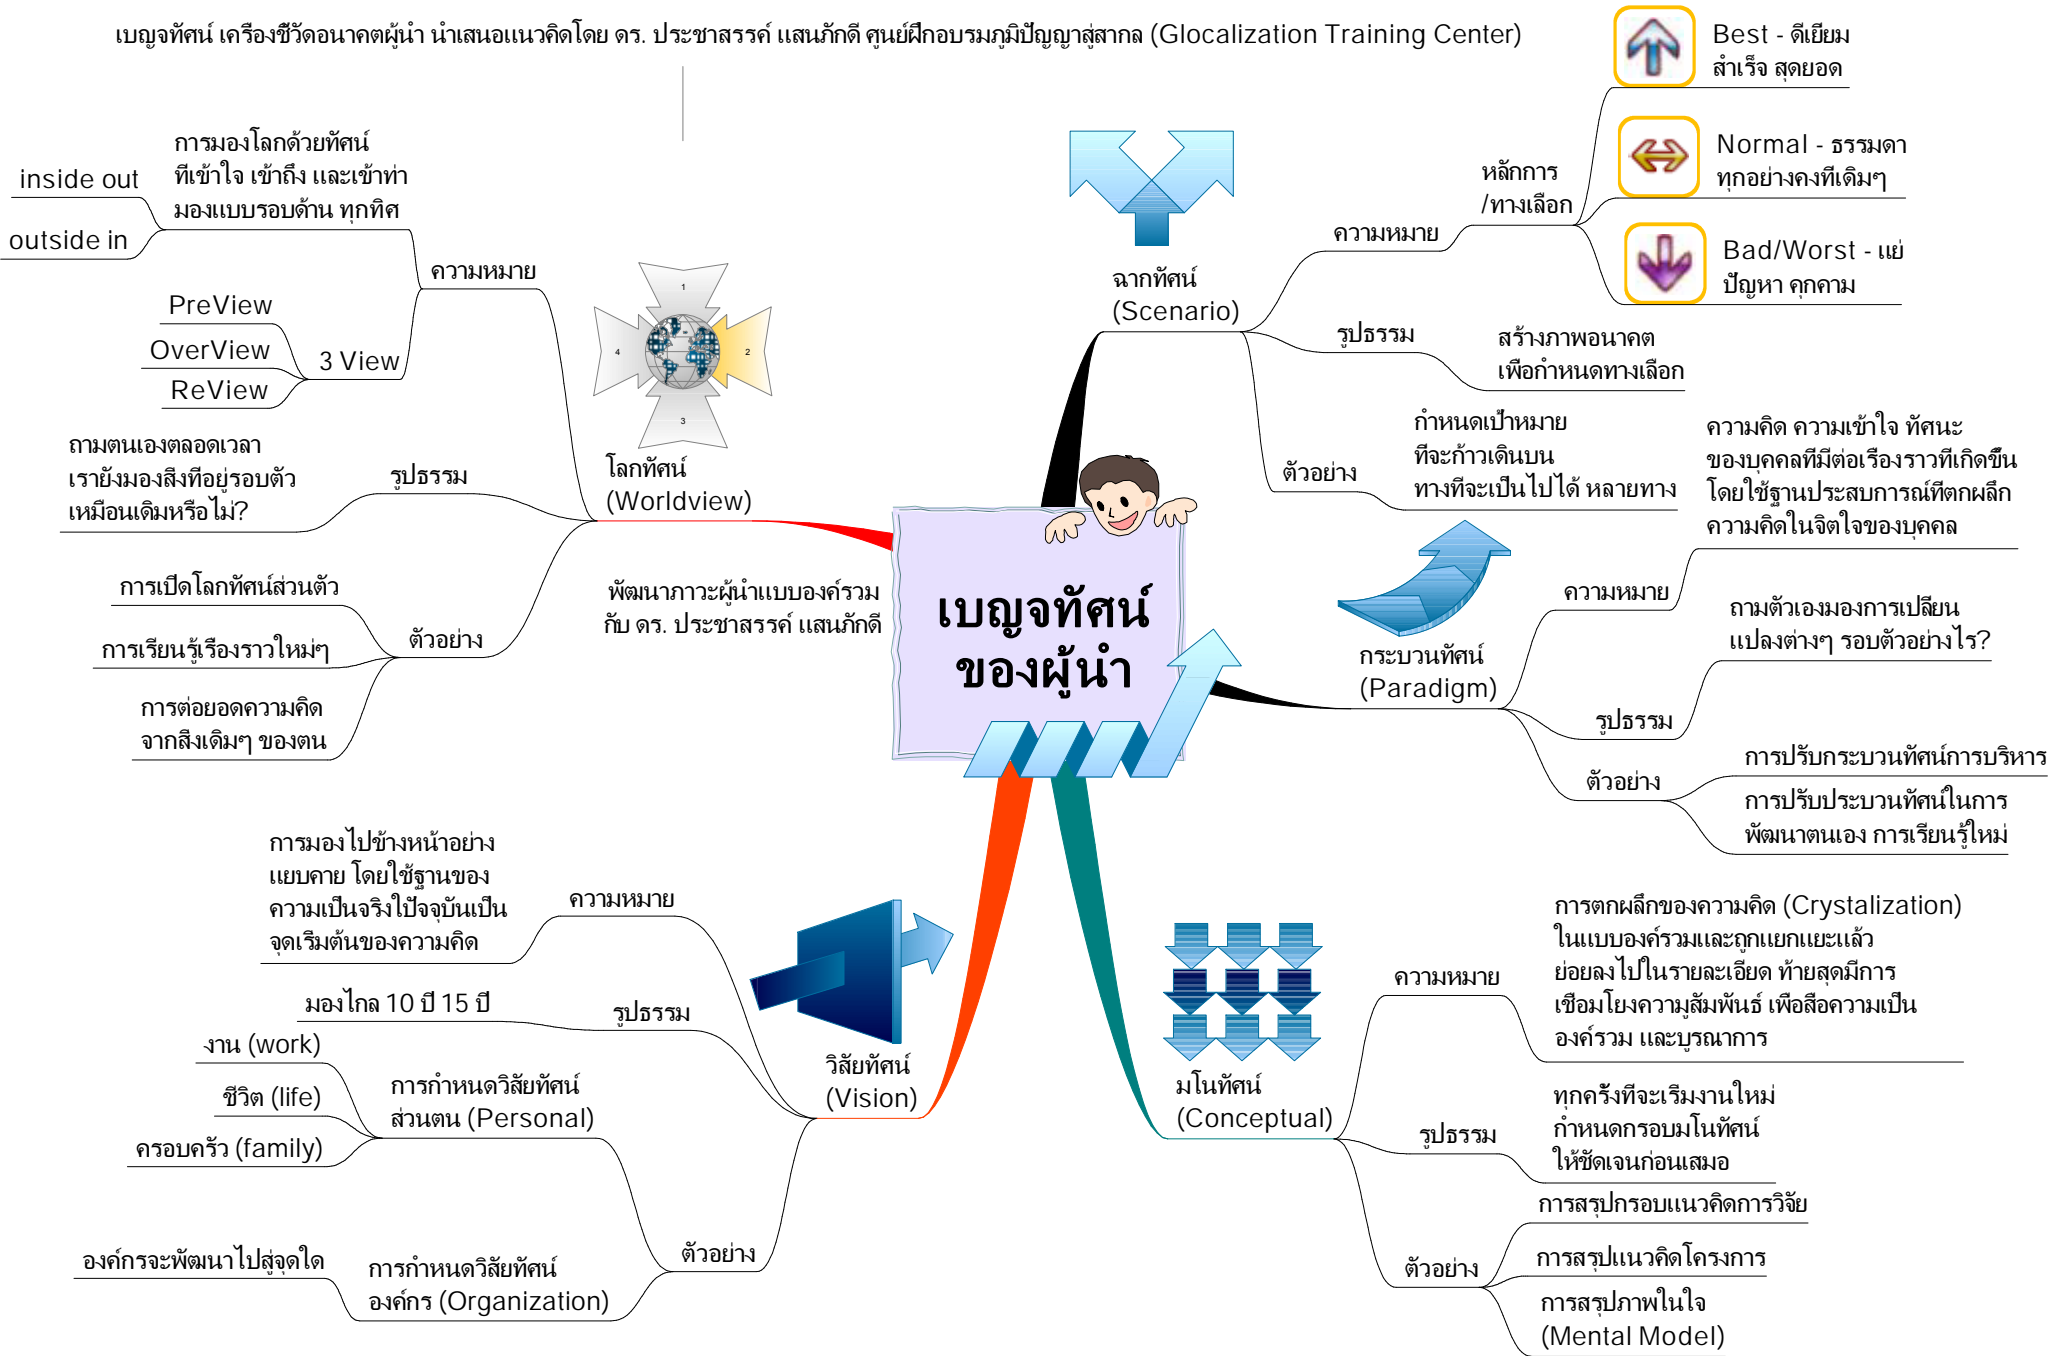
เบญจทัศน์ เครื่องชี้วัดอนาคตผู้นำ นำเสนอแนวคิดโดย ดร. ประชาสรรค์ แสนภักดี ศูนย์ฝึกอบรมภูมิปัญญาสู่สากล (Glocalization Training Center)

เบญจทัศน์ ของผู้นำ

พัฒนาภาวะผู้นำแบบองค์รวม กับ ดร. ประชาสรรค์ แสนภักดี

โลกทัศน์ (Worldview)

ความหมาย
การมองโลกด้วยทัศน์ ที่เข้าใจ เข้าถึง และเข้าท่า มองแบบรอบด้าน ทุกทิศ
inside out
outside in

3 View
PreView
OverView
ReView

รูปธรรม
ถามตนเองตลอดเวลา เรายังมองสิ่งที่อยู่รอบตัว เหมือนเดิมหรือไม่?

ตัวอย่าง
การเปิดโลกทัศน์ส่วนตัว
การเรียนรู้เรื่องราวใหม่ๆ
การต่อยอดความคิด จากสิ่งเดิมๆ ของตน

1
2
3
4

ฉากทัศน์ (Scenario)

ความหมาย
หลักการ /ทางเลือก
Best - ดีเยียม สำเร็จ สุดยอด
Normal - ธรรมดา ทุกอย่างคงที่เดิมๆ
Bad/Worst - แย่ ปัญหา คุกคาม

รูปธรรม
สร้างภาพอนาคต เพื่อกำหนดทางเลือก

ตัวอย่าง
กำหนดเป้าหมาย ที่จะก้าวเดินบน ทางที่จะเป็นไปได้ หลายทาง

กระบวนทัศน์ (Paradigm)

ความหมาย
ความคิด ความเข้าใจ ทัศนะ ของบุคคลที่มีต่อเรื่องราวที่เกิดขึ้น โดยใช้ฐานประสบการณ์ที่ตกผลึก ความคิดในจิตใจของบุคคล

รูปธรรม
ถามตัวเองมองการเปลี่ยน แปลงต่างๆ รอบตัวอย่างไร?

ตัวอย่าง
การปรับกระบวนทัศน์การบริหาร
การปรับประบวนทัศน์ในการ พัฒนาตนเอง การเรียนรู้ใหม่

วิสัยทัศน์ (Vision)

ความหมาย
การมองไปข้างหน้าอย่าง แยบคาย โดยใช้ฐานของ ความเป็นจริงใปัจจุบันเป็น จุดเริ่มต้นของความคิด

รูปธรรม
มองไกล 10 ปี 15 ปี

ตัวอย่าง
การกำหนดวิสัยทัศน์ ส่วนตน (Personal)
งาน (work)
ชีวิต (life)
ครอบครัว (family)

การกำหนดวิสัยทัศน์ องค์กร (Organization)
องค์กรจะพัฒนาไปสู่จุดใด

มโนทัศน์ (Conceptual)

ความหมาย
การตกผลึกของความคิด (Crystalization) ในแบบองค์รวมและถูกแยกแยะแล้ว ย่อยลงไปในรายละเอียด ท้ายสุดมีการ เชื่อมโยงความสัมพันธ์ เพื่อสื่อความเป็น องค์รวม และบูรณาการ

รูปธรรม
ทุกครั้งที่จะเริ่มงานใหม่ กำหนดกรอบมโนทัศน์ ให้ชัดเจนก่อนเสมอ

ตัวอย่าง
การสรุปกรอบแนวคิดการวิจัย
การสรุปแนวคิดโครงการ
การสรุปภาพในใจ (Mental Model)